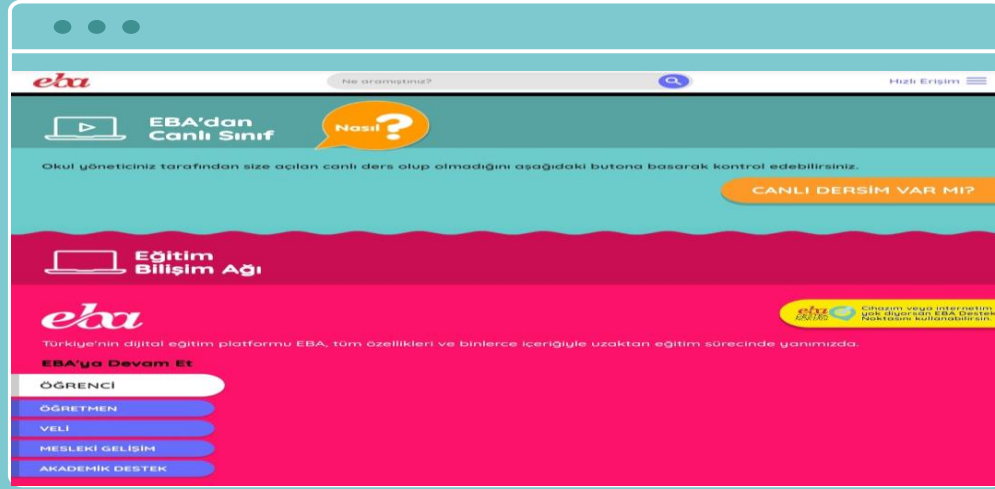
eba

Ne aramıştınız?

Hızlı Erişim

EBA'dan Canlı Sınıf

Nasıl?

Okul yöneticiniz tarafından size açılan canlı ders olup olmadığını aşağıdaki butona basarak kontrol edebilirsiniz.

CANLI DERSİM VAR MI?

Eğitim Bilişim Ağı

eba

eba DESTEK

Cihazım veya internetim yok diyorsan EBA Destek Noktasını kullanabilirsin.

Türkiye'nin dijital eğitim platformu EBA, tüm özellikleri ve binlerce içeriğiyle uzaktan eğitim sürecinde yanımızda.

EBA'ya Devam Et

ÖĞRENCİ

ÖĞRETMEN

VELİ

MESLEKİ GELİŞİM

AKADEMİK DESTEK